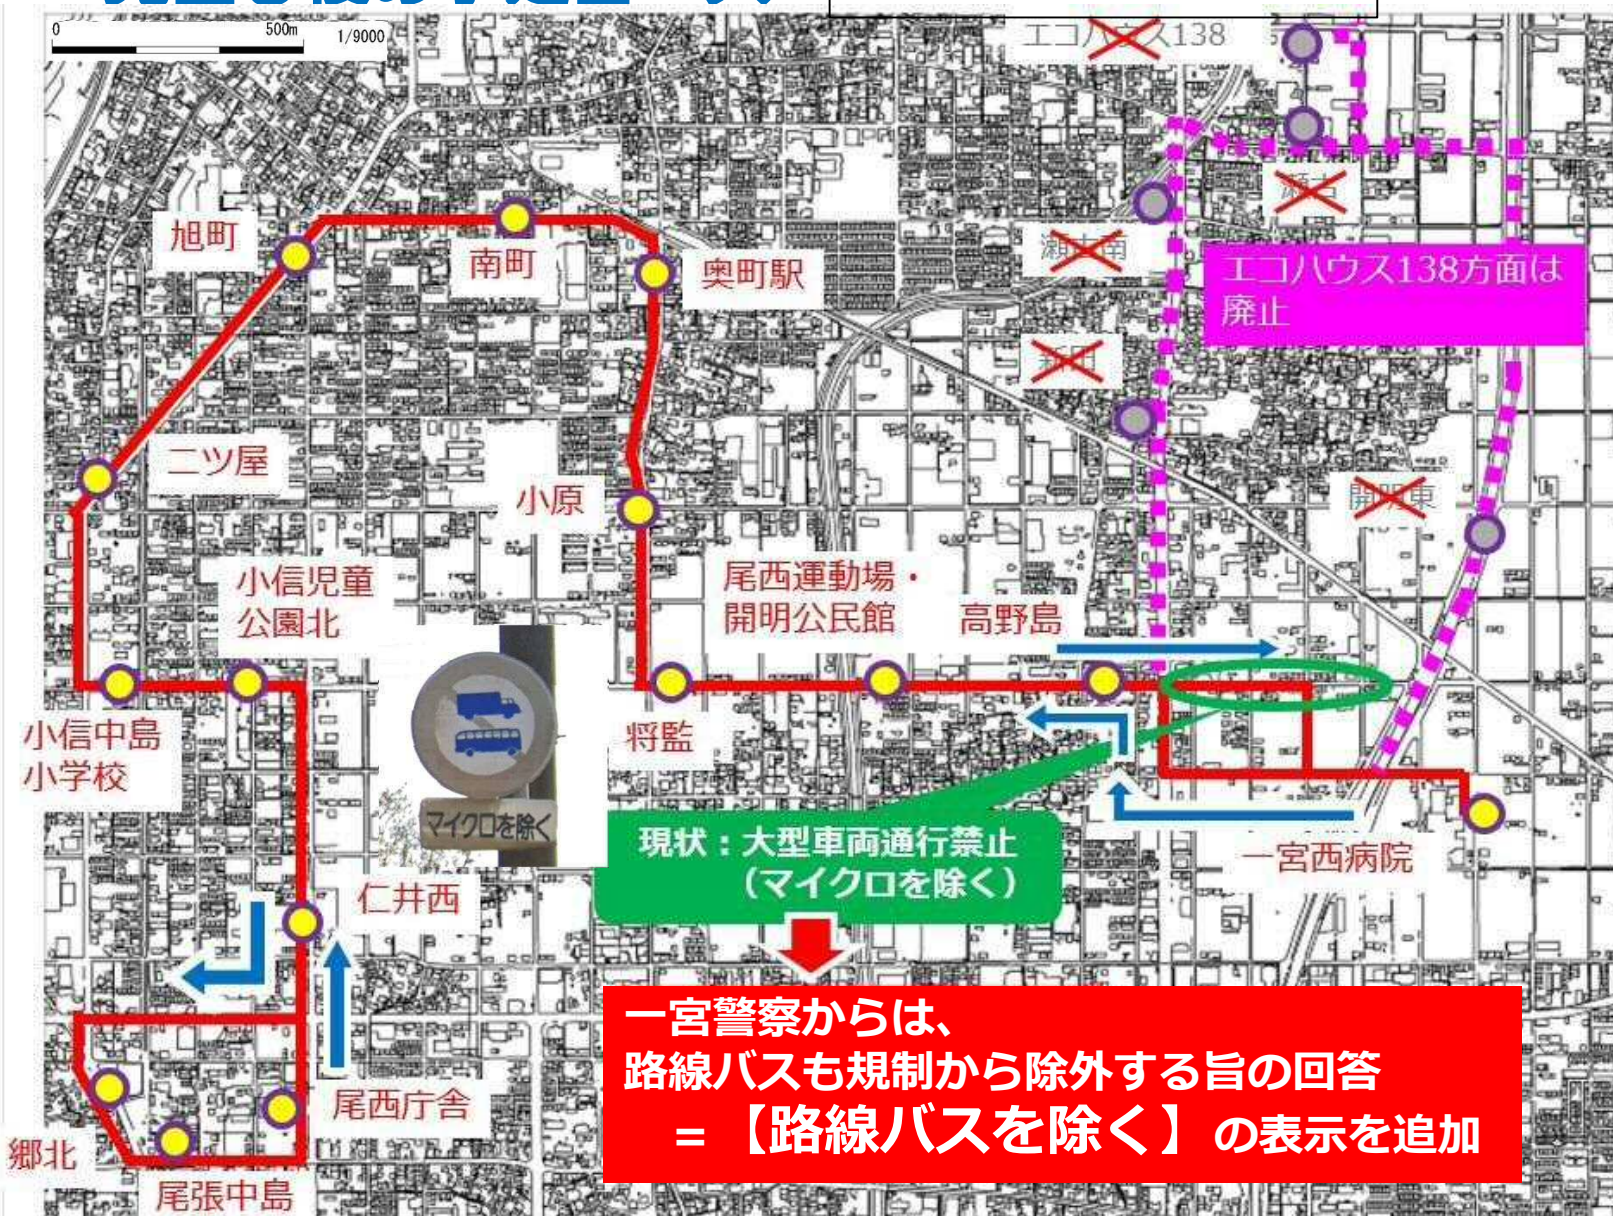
0 500m 1/9000

エコハウス138

旭町
南町
奥町駅
二ツ屋
小原
小信児童公園北
尾西運動場・開明公民館
高野島
小信中島小学校
将監
マイクロを除く
現状：大型車両通行禁止（マイクロを除く）
一宮西病院
仁井西
尾西庁舎
郷北
尾張中島

エコハウス138方面は廃止

一宮警察からは、
路線バスも規制から除外する旨の回答
＝【路線バスを除く】の表示を追加